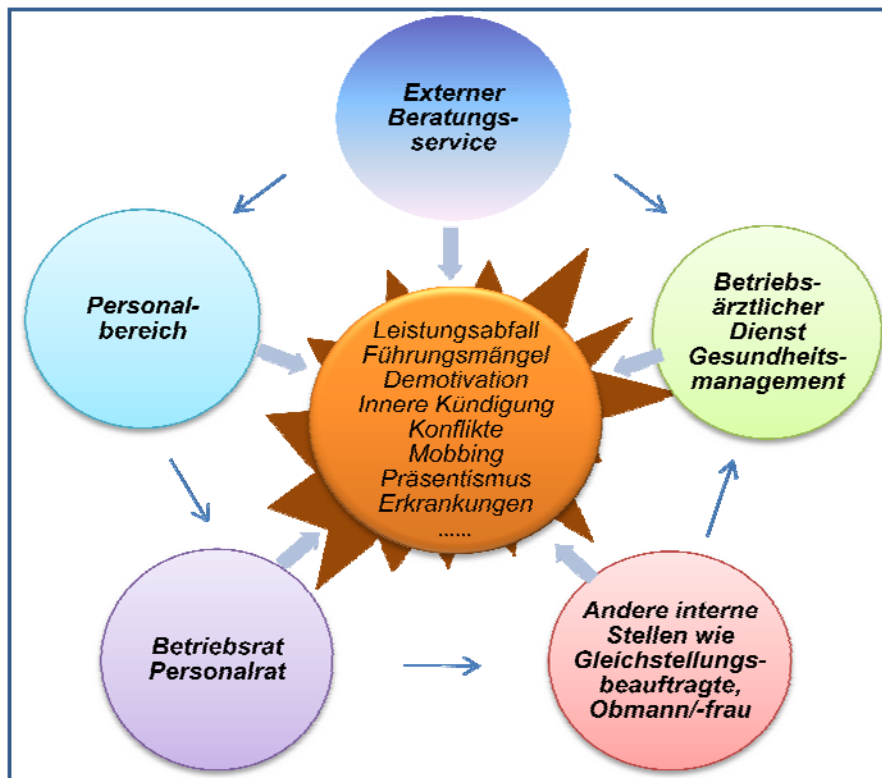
Externer Beratungsservice

Personalbereich

Betriebsärztlicher Dienst Gesundheitsmanagement

Leistungsabfall
Führungsmängel
Demotivation
Innere Kündigung
Konflikte
Mobbing
Präsentismus
Erkrankungen
......

Betriebsrat Personalrat

Andere interne Stellen wie Gleichstellungsbeauftragte, Obmann/-frau